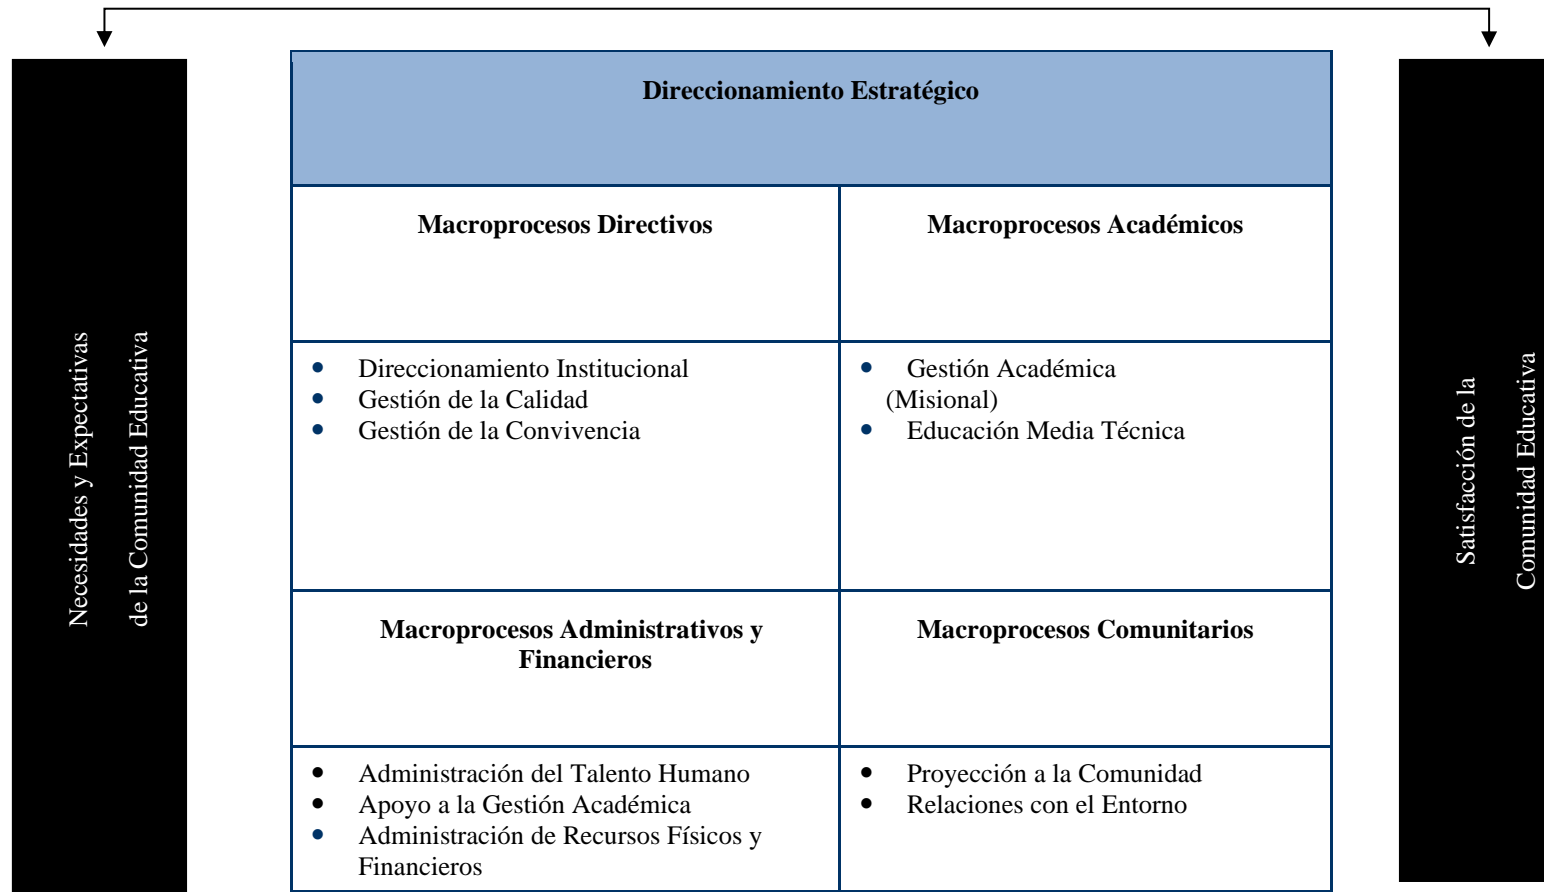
Necesidades y Expectativas de la Comunidad Educativa

| Direccionamiento Estratégico | |
|---|---|
| **Macroprocesos Directivos** | **Macroprocesos Académicos** |
| • Direccionamiento Institucional<br>• Gestión de la Calidad<br>• Gestión de la Convivencia | • Gestión Académica (Misional)<br>• Educación Media Técnica |
| **Macroprocesos Administrativos y Financieros** | **Macroprocesos Comunitarios** |
| • Administración del Talento Humano<br>• Apoyo a la Gestión Académica<br>• Administración de Recursos Físicos y Financieros | • Proyección a la Comunidad<br>• Relaciones con el Entorno |

Satisfacción de la Comunidad Educativa